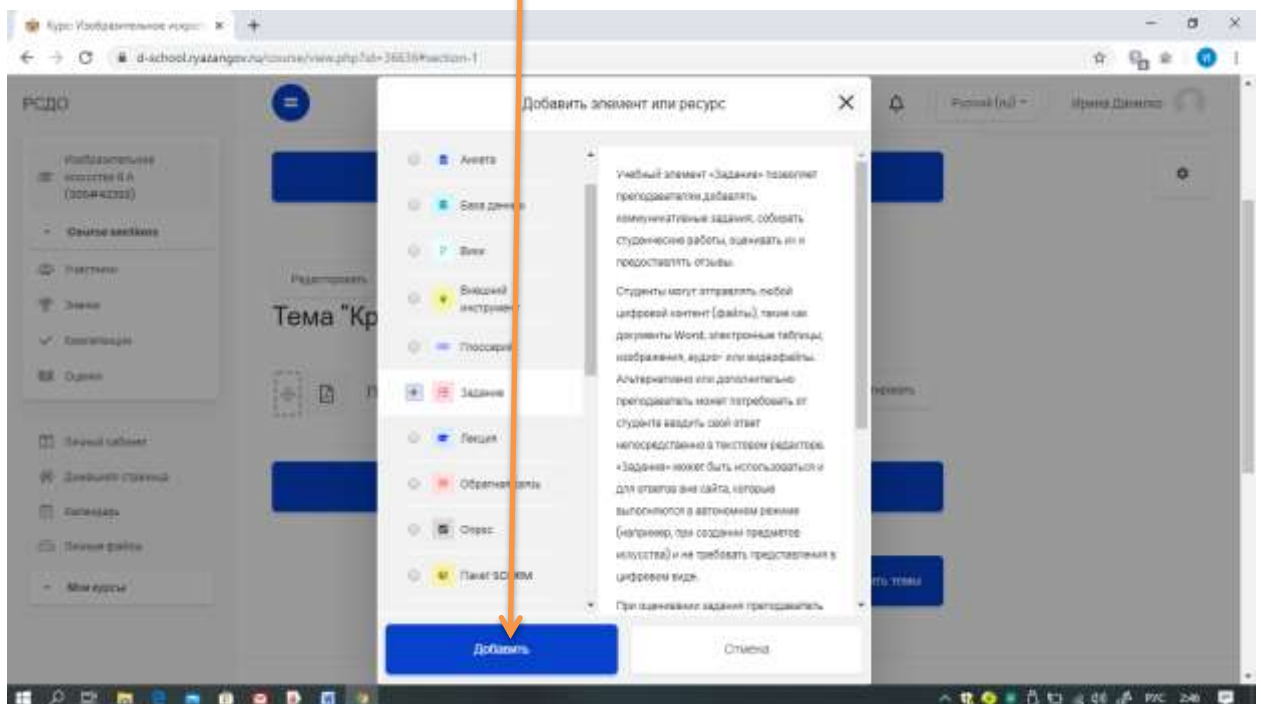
Курс: Изобразительное искусс ×
d-school.ryazangov.ru/course/view.php?id=36636#section-1

РСДО

Изобразительное искусство 6 А (2004#42353)
Course sections
Участники
Значки
Компетенции
Оценки
Личный кабинет
Домашняя страница
Календарь
Личные файлы
Мои курсы

Редактировать
Тема "Кр

Добавить элемент или ресурс ×

Анкета
База данных
Вики
Внешний инструмент
Глоссарий
Задание
Лекция
Обратная связь
Опрос
Пакет SCORM

Учебный элемент «Задание» позволяет преподавателям добавлять коммуникативные задания, собирать студенческие работы, оценивать их и предоставлять отзывы.

Студенты могут отправлять любой цифровой контент (файлы), такие как документы Word, электронные таблицы, изображения, аудио- или видеофайлы. Альтернативно или дополнительно преподаватель может потребовать от студента вводить свой ответ непосредственно в текстовом редакторе. «Задание» может быть использовано и для ответов вне сайта, которые выполняются в автономном режиме (например, при создании предметов искусства) и не требовать представления в цифровом виде.

При оценивании задания преподаватель

Добавить
Отмена

Русский (ru)
Ирина Данило
ть темы
РУС 2:46